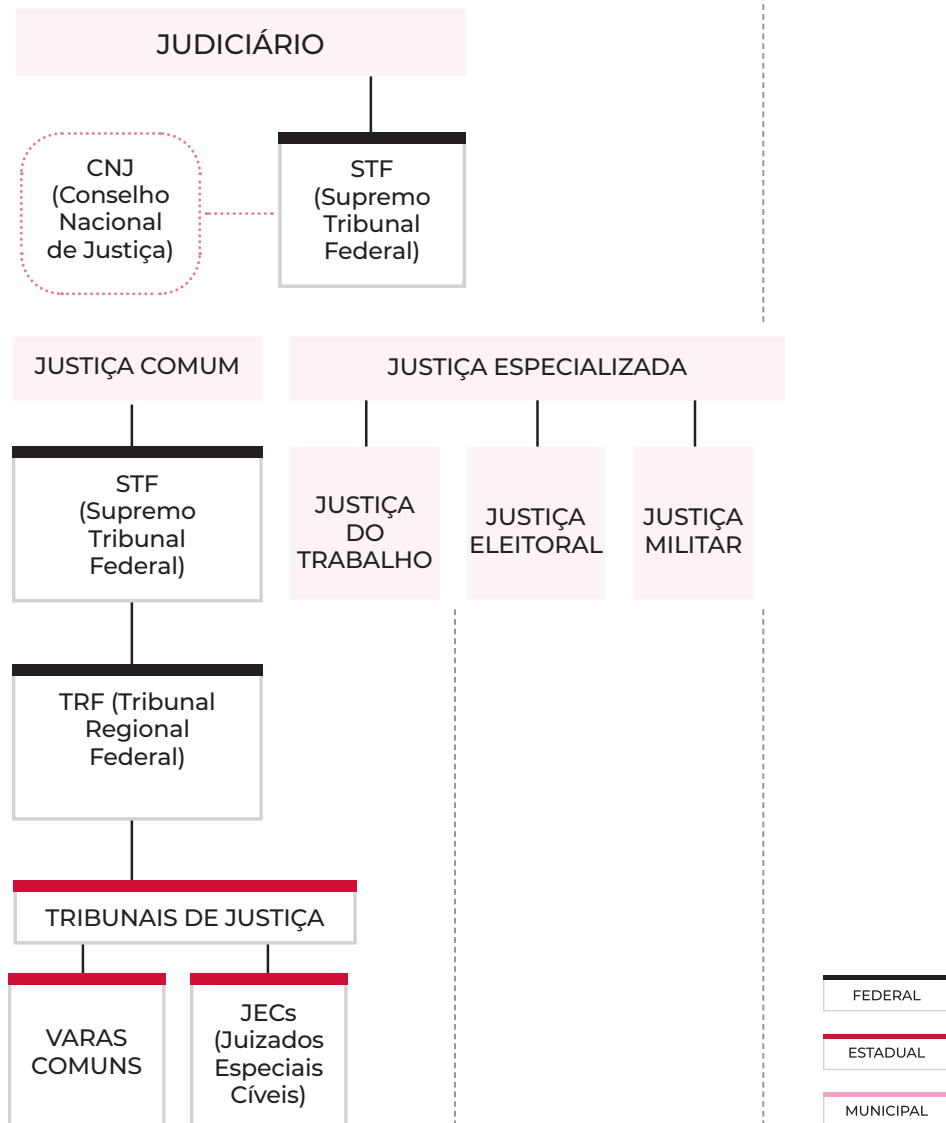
JUDICIÁRIO

CNJ (Conselho Nacional de Justiça)

STF (Supremo Tribunal Federal)

JUSTIÇA COMUM

JUSTIÇA ESPECIALIZADA

STF (Supremo Tribunal Federal)

JUSTIÇA DO TRABALHO

JUSTIÇA ELEITORAL

JUSTIÇA MILITAR

TRF (Tribunal Regional Federal)

TRIBUNAIS DE JUSTIÇA

VARAS COMUNS

JECs (Juizados Especiais Cíveis)

FEDERAL

ESTADUAL

MUNICIPAL